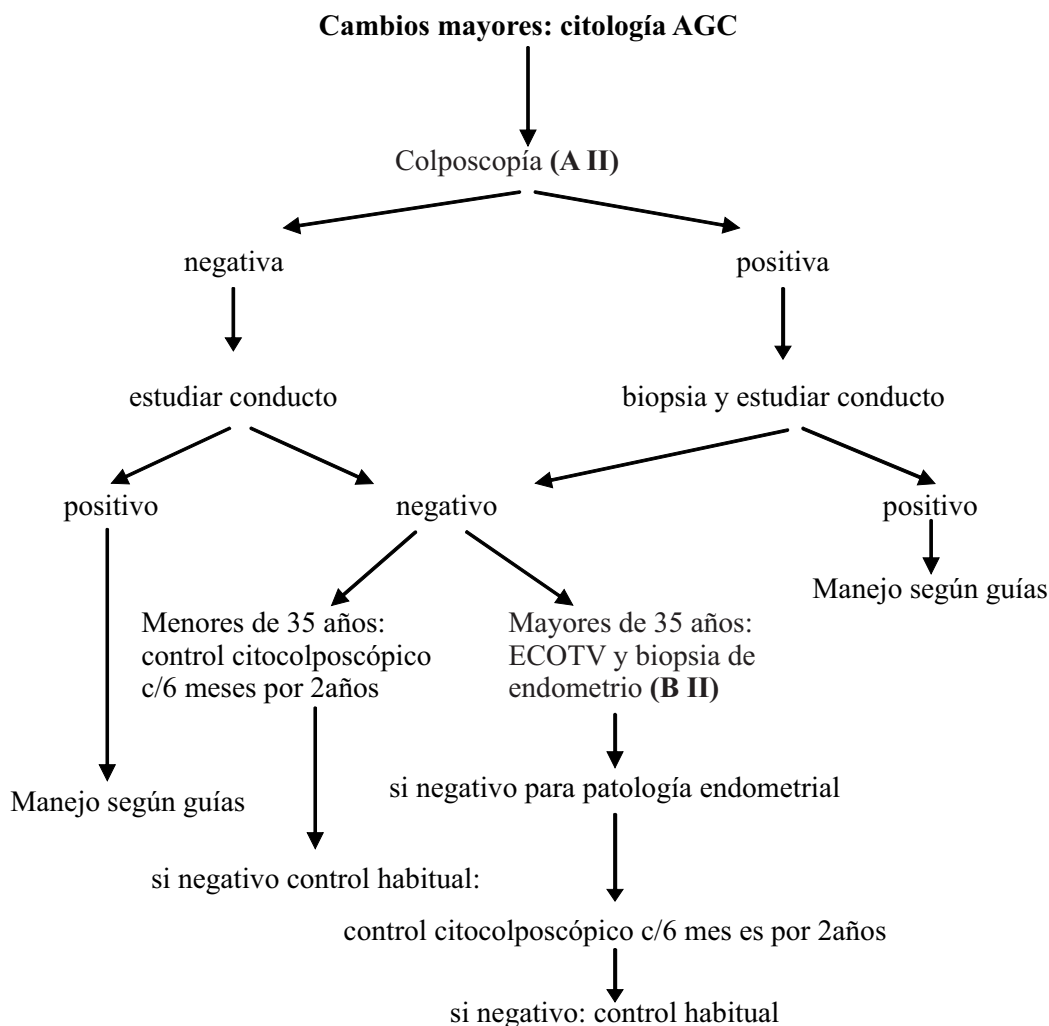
**Cambios mayores: citología AGC**

Colposcopía **(A II)**

negativa

positiva

estudiar conducto

biopsia y estudiar conducto

positivo

negativo

positivo

Manejo según guías

Menores de 35 años: control citocolposcópico c/6 meses por 2años

Mayores de 35 años: ECOTV y biopsia de endometrio **(B II)**

Manejo según guías

si negativo para patología endometrial

si negativo control habitual:

control citocolposcópico c/6 mes es por 2años

si negativo: control habitual